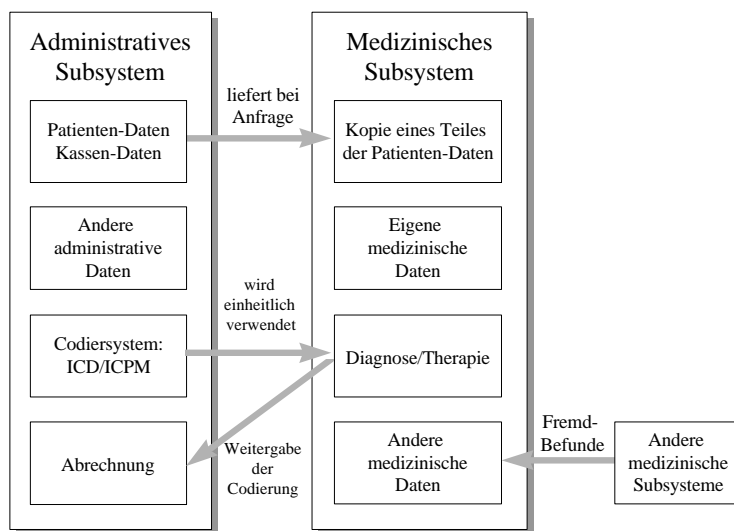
Administratives Subsystem

Patienten-Daten Kassen-Daten

Andere administrative Daten

Codiersystem: ICD/ICPM

Abrechnung

liefert bei Anfrage

wird einheitlich verwendet

Weitergabe der Codierung

Medizinisches Subsystem

Kopie eines Teiles der Patienten-Daten

Eigene medizinische Daten

Diagnose/Therapie

Andere medizinische Daten

Fremd-Befunde

Andere medizinische Subsysteme